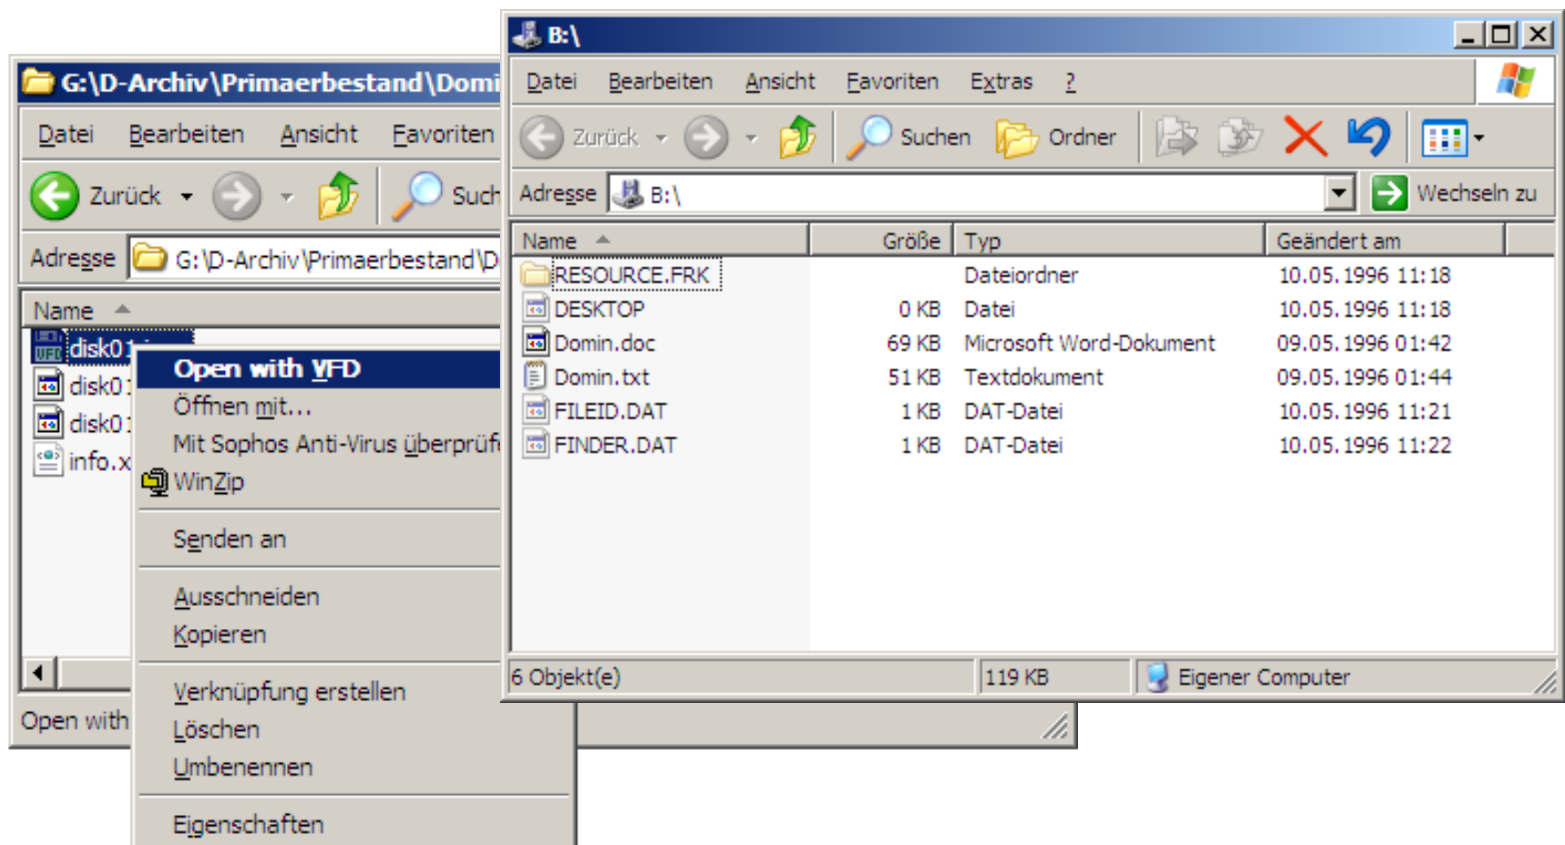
G:\D-Archiv\Primaerbestand\Domi

Datei Bearbeiten Ansicht Favoriten

Zurück Such

Adresse G:\D-Archiv\Primaerbestand\D

Name

disk01

disk0

disk0

info.x

Open with

Open with VFD
Öffnen mit...
Mit Sophos Anti-Virus überprüf
WinZip

Senden an

Ausschneiden
Kopieren

Verknüpfung erstellen
Löschen
Umbenennen

Eigenschaften

B:\

Datei Bearbeiten Ansicht Favoriten Extras ?

Zurück Suchen Ordner

Adresse B:\ Wechseln zu

| Name | Größe | Typ | Geändert am |
|---|---|---|---|
| RESOURCE.FRK | | Dateiordner | 10.05.1996 11:18 |
| DESKTOP | 0 KB | Datei | 10.05.1996 11:18 |
| Domin.doc | 69 KB | Microsoft Word-Dokument | 09.05.1996 01:42 |
| Domin.txt | 51 KB | Textdokument | 09.05.1996 01:44 |
| FILEID.DAT | 1 KB | DAT-Datei | 10.05.1996 11:21 |
| FINDER.DAT | 1 KB | DAT-Datei | 10.05.1996 11:22 |

6 Objekt(e) 119 KB Eigener Computer